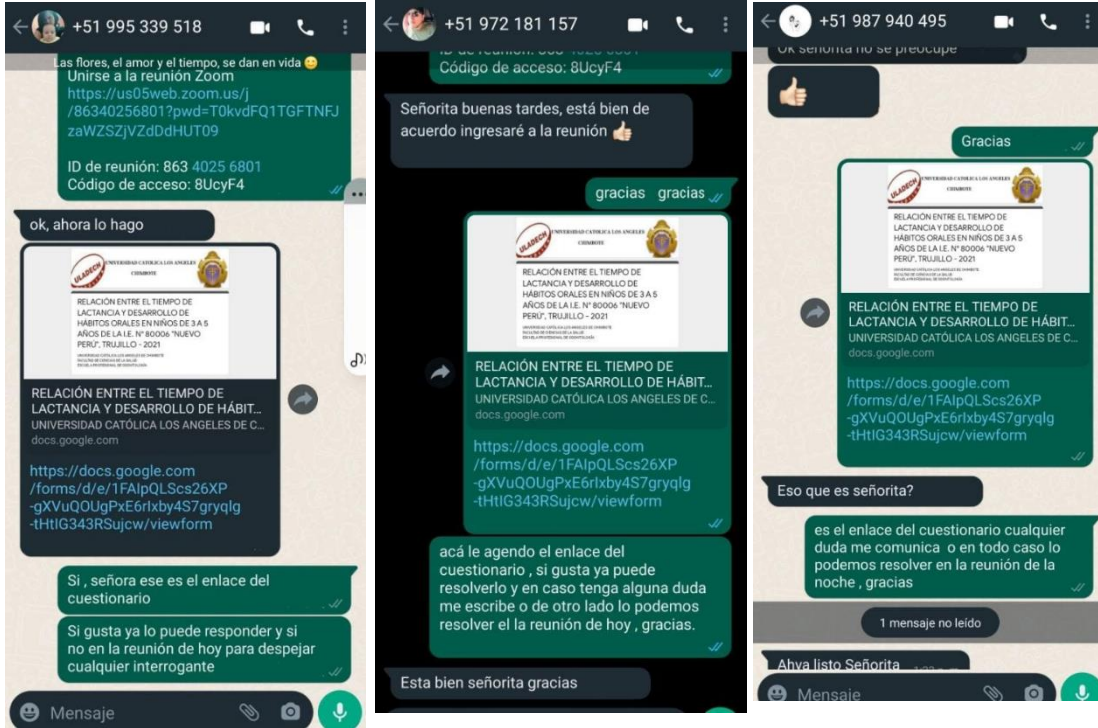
+51 995 339 518

Las flores, el amor y el tiempo, se dan en vida 😊
Unirse a la reunión Zoom
https://us05web.zoom.us/j/86340256801?pwd=T0kvdFQ1TGFTNFJzaWZSZjVZdDdHUT09

ID de reunión: 863 4025 6801
Código de acceso: 8UcyF4

ok, ahora lo hago

ULADECH UNIVERSIDAD CATÓLICA LOS ANGELES CHIMBOTE
RELACIÓN ENTRE EL TIEMPO DE LACTANCIA Y DESARROLLO DE HÁBITOS ORALES EN NIÑOS DE 3 A 5 AÑOS DE LA I.E. N° 80006 "NUEVO PERÚ", TRUJILLO - 2021

RELACIÓN ENTRE EL TIEMPO DE LACTANCIA Y DESARROLLO DE HÁBIT...
UNIVERSIDAD CATÓLICA LOS ANGELES DE C...
docs.google.com

https://docs.google.com/forms/d/e/1FAIpQLScs26XP-gXVuQOUgPxE6rIxby4S7gryqlg-tHtIG343RSujcw/viewform

Si , señora ese es el enlace del cuestionario

Si gusta ya lo puede responder y si no en la reunión de hoy para despejar cualquier interrogante

Mensaje

+51 972 181 157

ID de reunión: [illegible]
Código de acceso: 8UcyF4

Señorita buenas tardes, está bien de acuerdo ingresaré a la reunión 👍

gracias gracias

ULADECH UNIVERSIDAD CATÓLICA LOS ANGELES CHIMBOTE
RELACIÓN ENTRE EL TIEMPO DE LACTANCIA Y DESARROLLO DE HÁBITOS ORALES EN NIÑOS DE 3 A 5 AÑOS DE LA I.E. N° 80006 "NUEVO PERÚ", TRUJILLO - 2021

RELACIÓN ENTRE EL TIEMPO DE LACTANCIA Y DESARROLLO DE HÁBIT...
UNIVERSIDAD CATÓLICA LOS ANGELES DE C...
docs.google.com

https://docs.google.com/forms/d/e/1FAIpQLScs26XP-gXVuQOUgPxE6rIxby4S7gryqlg-tHtIG343RSujcw/viewform

acá le agendo el enlace del cuestionario , si gusta ya puede resolverlo y en caso tenga alguna duda me escribe o de otro lado lo podemos resolver el la reunión de hoy , gracias.

Esta bien señorita gracias

+51 987 940 495

Ok señorita no se preocupe

👍

Gracias

ULADECH UNIVERSIDAD CATÓLICA LOS ANGELES CHIMBOTE
RELACIÓN ENTRE EL TIEMPO DE LACTANCIA Y DESARROLLO DE HÁBITOS ORALES EN NIÑOS DE 3 A 5 AÑOS DE LA I.E. N° 80006 "NUEVO PERÚ", TRUJILLO - 2021

RELACIÓN ENTRE EL TIEMPO DE LACTANCIA Y DESARROLLO DE HÁBIT...
UNIVERSIDAD CATÓLICA LOS ANGELES DE C...
docs.google.com

https://docs.google.com/forms/d/e/1FAIpQLScs26XP-gXVuQOUgPxE6rIxby4S7gryqlg-tHtIG343RSujcw/viewform

Eso que es señorita?

es el enlace del cuestionario cualquier duda me comunica o en todo caso lo podemos resolver en la reunión de la noche , gracias

1 mensaje no leído

Ahya listo Señorita

Mensaje